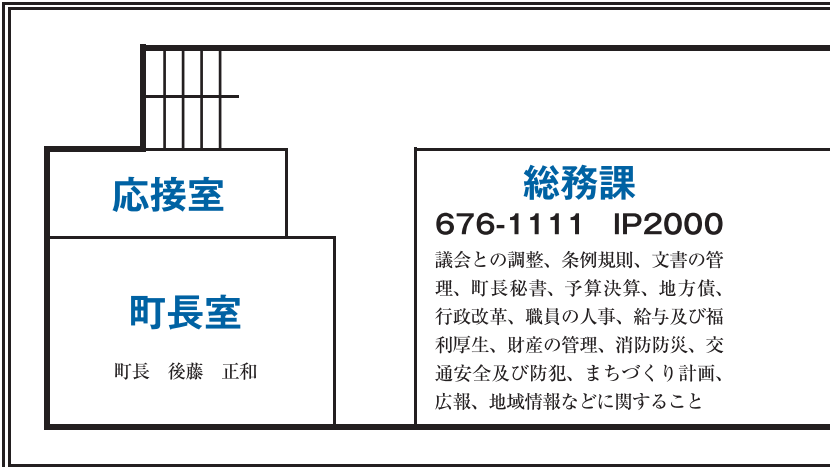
応接室

町長室

町長　後藤　正和

総務課

676-1111　IP2000

議会との調整、条例規則、文書の管理、町長秘書、予算決算、地方債、行政改革、職員の人事、給与及び福利厚生、財産の管理、消防防災、交通安全及び防犯、まちづくり計画、広報、地域情報などに関すること